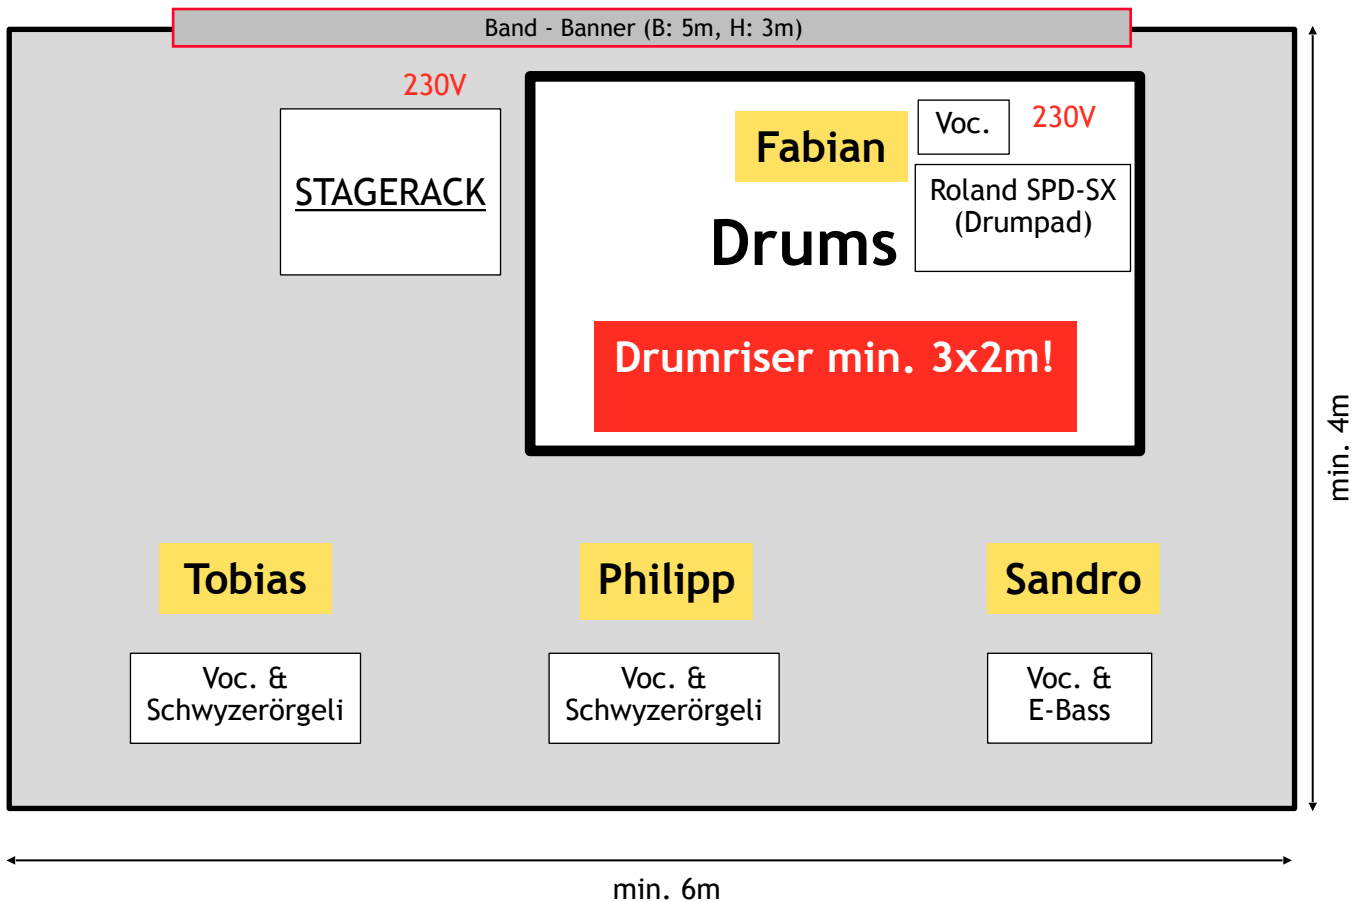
Band - Banner (B: 5m, H: 3m)

230V

STAGERACK

Fabian

Voc.

230V

Roland SPD-SX (Drumpad)

Drums

Drumriser min. 3x2m!

min. 4m

Tobias

Philipp

Sandro

Voc. & Schwyzerörgeli

Voc. & Schwyzerörgeli

Voc. & E-Bass

min. 6m